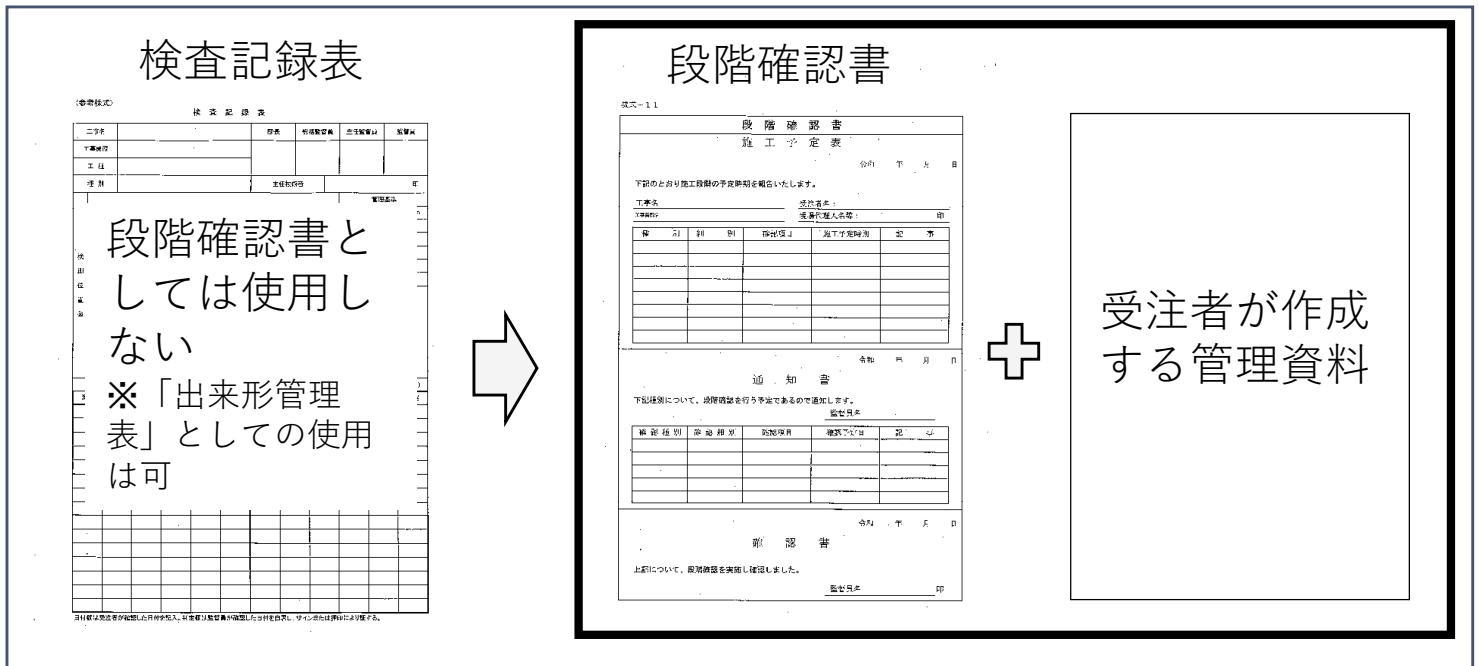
検査記録表

(参考様式)

検 査 記 録 表

| 工事名 | | 課長 | 総括監督員 | 主任監督員 | 監督員 |
|---|---|---|---|---|---|
| 工事番号 | | | | | |
| 工 種 | | | | | |
| 種 別 | | 主任技術者 | | | 印 |

管理基準

段階確認書としては使用しない
※「出来形管理表」としての使用は可

日付欄は受注者が確認した日付を記入、監督員が確認した日付を記入し、サイン又は押印により確認する。

段階確認書

様式－11

段 階 確 認 書
施 工 予 定 表

令和 年 月 日

下記のとおり施工段階の予定時期を報告いたします。

工事名
工事番号
受注者名：
現場代理人名等： 印

| 種 別 | 細 別 | 確認項目 | 施工予定時期 | 記 事 |
|---|---|---|---|---|
| | | | | |

令和 年 月 日

通 知 書

下記種別について、段階確認を行う予定であるので通知します。

監督員名

| 種 別 | 細 別 | 確認項目 | 確認予定日 | 記 事 |
|---|---|---|---|---|
| | | | | |

令和 年 月 日

確 認 書

上記について、段階確認を実施し確認しました。

監督員名 印

受注者が作成する管理資料